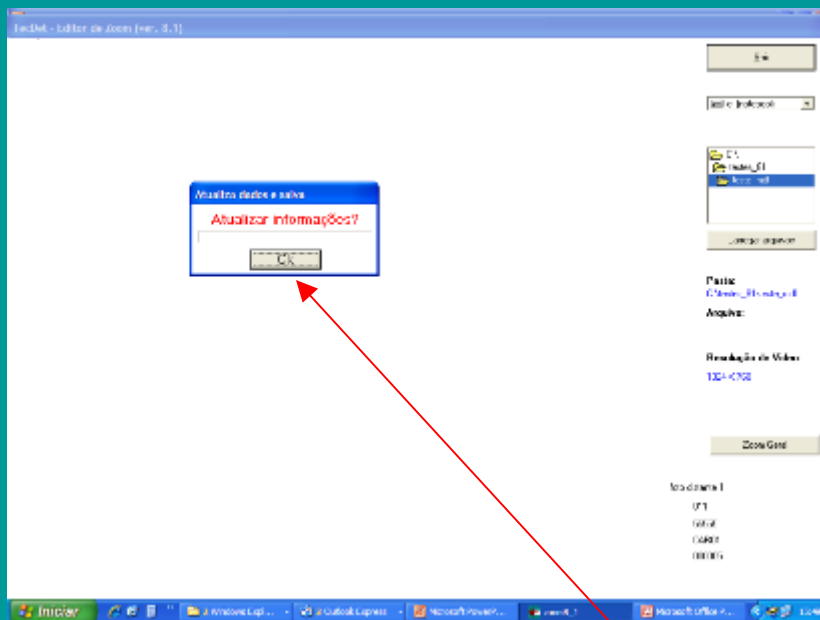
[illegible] - Editor de Zoom (ver. 8.1)

Sair

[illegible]

C:\
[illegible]
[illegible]

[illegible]

Atualiza dados e salva

Atualizar informações?

OK

Pasta:
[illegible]
Arquivo:

Resolução de Vídeo
1024 X 768

Zoom Geral

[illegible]
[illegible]
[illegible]
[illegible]
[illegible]

Iniciar

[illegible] Windows Expl...

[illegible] Outlook Express

Microsoft PowerP...

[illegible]

Microsoft Office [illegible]